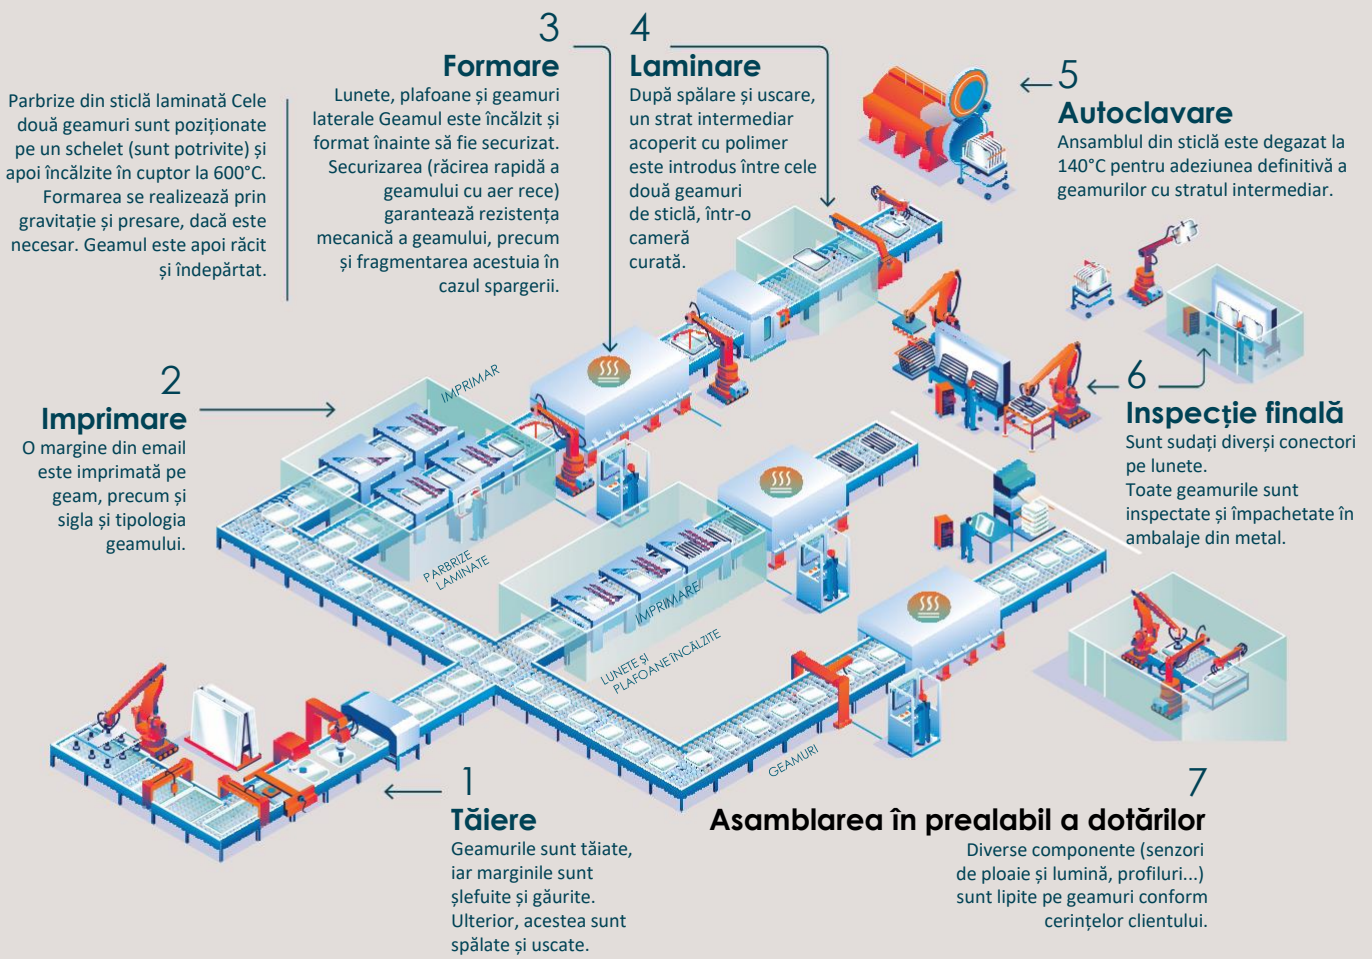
Parbrize din sticlă laminată Cele două geamuri sunt poziționate pe un schelet (sunt potrivite) și apoi încălzite în cuptor la 600°C. Formarea se realizează prin gravitație și presare, dacă este necesar. Geamul este apoi răcit și îndepărtat.

3
Formare
Lunete, plafoane și geamuri laterale Geamul este încălzit și format înainte să fie securizat. Securizarea (răcirea rapidă a geamului cu aer rece) garantează rezistența mecanică a geamului, precum și fragmentarea acestuia în cazul spargerii.

4
Laminare
După spălare și uscare, un strat intermediar acoperit cu polimer este introdus între cele două geamuri de sticlă, într-o cameră curată.

5
Autoclavare
Ansamblul din sticlă este degazat la 140°C pentru adeziunea definitivă a geamurilor cu stratul intermediar.

2
Imprimare
O margine din email este imprimată pe geam, precum și sigla și tipologia geamului.

IMPRIMAR

6
Inspecție finală
Sunt sudați diverși conectori pe lunete.
Toate geamurile sunt inspectate și împachetate în ambalaje din metal.

PARBRIZE LAMINATE

IMPRIMARE

LUNETE ȘI PLAFOANE ÎNCĂLZITE

GEAMURI

1
Tăiere
Geamurile sunt tăiate, iar marginile sunt șlefuite și găurite. Ulterior, acestea sunt spălate și uscate.

7
Asamblarea în prealabil a dotărilor
Diverse componente (senzori de ploaie și lumină, profiluri...) sunt lipite pe geamuri conform cerințelor clientului.